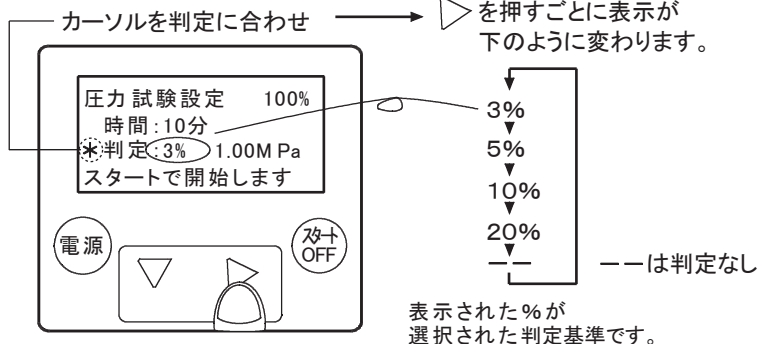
カーソルを判定に合わせ

を押すごとに表示が
下のように変わります。

圧力試験設定 100%
時間:10分
＊判定:3% 1.00M Pa
スタートで開始します

電源

スタート
OFF

3%
5%
10%
20%
ーー

ーーは判定なし

表示された%が
選択された判定基準です。